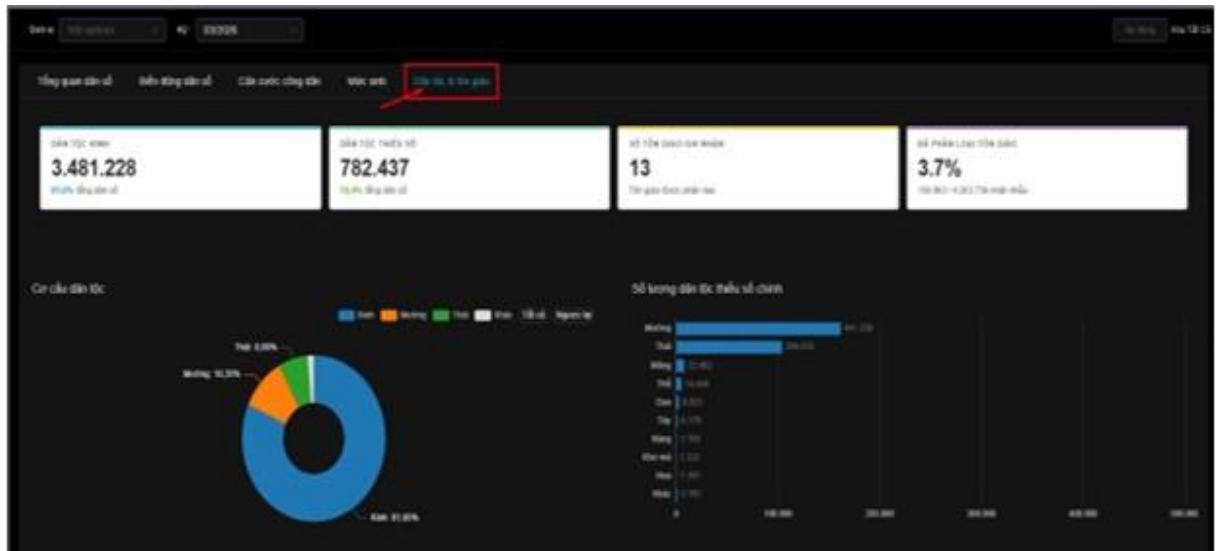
Đơn vị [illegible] Kỳ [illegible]

Tổng quan dân số Biến động dân số Căn cước công dân Mức sinh Dân tộc & Tôn giáo

DÂN TỘC KINH
3.481.228
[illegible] tổng dân số

DÂN TỘC THIỂU SỐ
782.437
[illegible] tổng dân số

SỐ TÔN GIÁO ĐA NHẬN
13
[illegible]

ĐỘ PHÂN LOẠI TÔN GIÁO
3.7%
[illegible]

Cơ cấu dân tộc

Kinh Mường Thái Khác Tất cả Ngược lại

Thái: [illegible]
Mường: 10,30%
Kinh: 81,60%

Số lượng dân tộc thiểu số chính

Mường
Thái
Mông
Thổ
Dao
Tày
Nùng
Khơ mú
Hoa
Khác

0 100.000 200.000 300.000 400.000 500.000